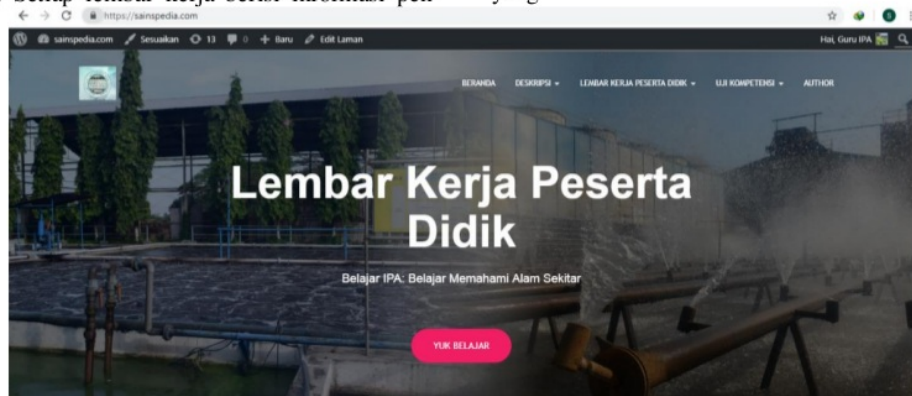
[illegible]

https://sainspedia.com

sainspedia.com Sesuaikan 13 0 + Baru Edit Laman

Hai, Guru IPA

BERANDA DESKRIPSI LEMBAR KERJA PESERTA DIDIK UJI KOMPETENSI AUTHOR

Lembar Kerja Peserta Didik

Belajar IPA: Belajar Memahami Alam Sekitar

YUK BELAJAR